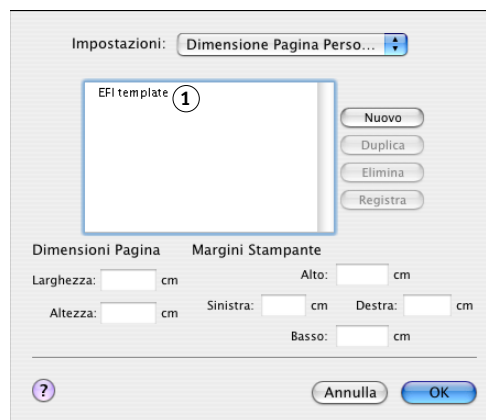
Impostazioni: Dimensione Pagina Perso...

EFI template 1

Nuovo
Duplica
Elimina
Registra

Dimensioni Pagina
Larghezza: cm
Altezza: cm

Margini Stampante
Alto: cm
Sinistra: cm
Destra: cm
Basso: cm

?
Annulla
OK